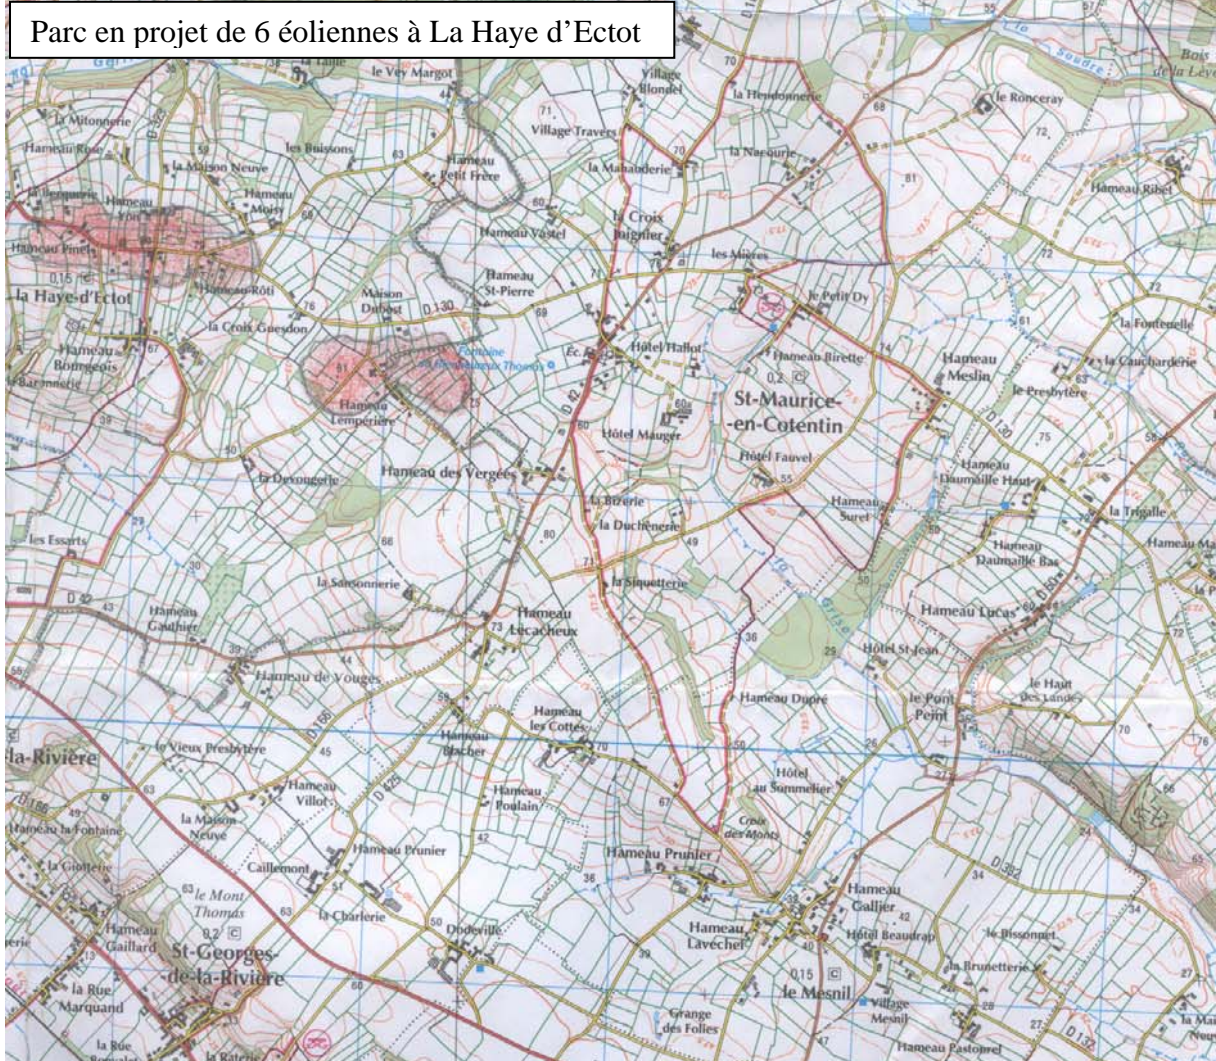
Parc en projet de 6 éoliennes à La Haye d'Ectot

le Vey Margot
Village Blondel
la Heudonnerie
le Ronceray
Bois de la Lève
la Soudre
la Mitonnerie
Hameau Rose
la Maison Neuve
les Buissons
Hameau Petit Frère
Village Travers
la Mahauderie
la Naqueurie
Hameau Ribet
Hameau Vort
Hameau Mory
Hameau Vastel
la Croix Bignier
les Mières
Hameau Pinel
0,15
Hameau Roti
Hameau St-Pierre
Maison Dubost
D 130
le Petit Dy
la Haye-d'Ectot
la Croix Guesdon
Hôtel Hallot
Hameau Birette
la Fontenelle
Hameau Bourgeois
Fontaine St-Hermeland Thomas
Hameau Meslin
la Cauchardière
la Baratterie
Hameau Lempérière
0,2
St-Maurice-en-Cotentin
le Presbytère
D 42
Hôtel Mauger
D 130
Hôtel Fauvel
Hameau Daumaille Haut
la Drouguerie
Hameau des Vergées
la Bizerie
Hameau Surel
la Duchênerie
la Trigalle
les Essarts
Hameau Daumaille Bas
la Siquetterie
la Sansonnerie
D 62
Hameau Gauthier
Hameau Lecacheux
Hameau Lucas
Hôtel St-Jean
Hameau de Vouges
Hameau Dupré
le Haut des Landes
le Pont Peint
D 166
Hameau les Cottes
la-Rivière
le Vieux Presbytère
Hameau Blacher
Hôtel au Sommelier
D 166
Hameau Villot
Hameau Poulain
D 425
Hameau la Fontaine
la Maison Neuve
Croix des Monts
la Giotterie
Caillemont
Hameau Prunier
Hameau Prunier
D 352
le Mont Thomas
Hameau Gallier
Hameau Gaillard
0,2
St-Georges-de-la-Rivière
la Charlerie
Dodeville
Hameau Lavécher
Hôtel Beaudrap
le Bissonnet
la Rue Marquand
0,15
le Mesnil
la Brunetterie
Village Mesnil
Grange des Folies
Hameau Pastourel
la Rue
la Baterie
D 132